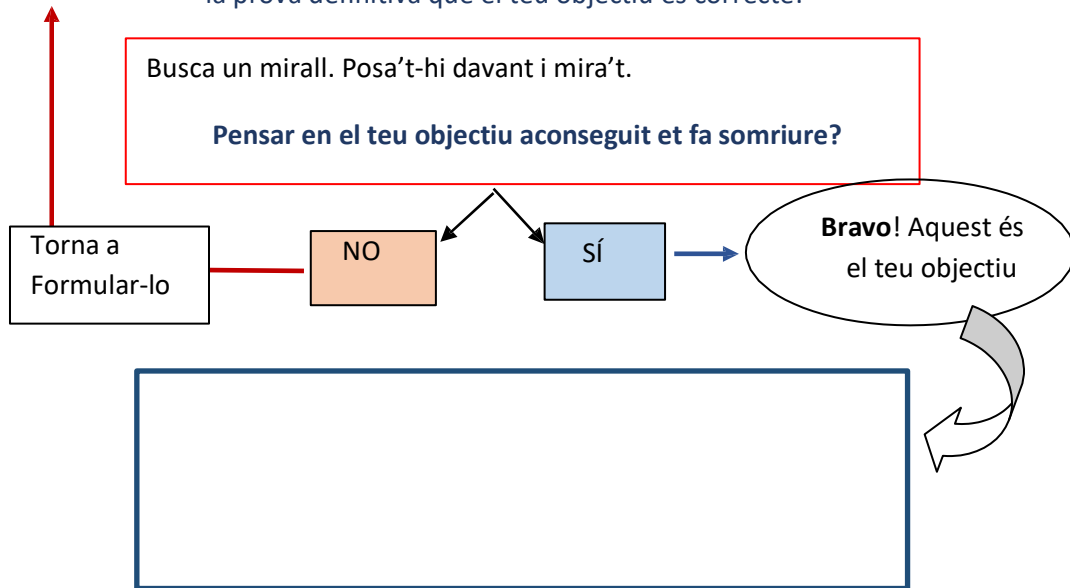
la prova definitiva que el teu objectiu és correcte.

Busca un mirall. Posa't-hi davant i mira't.

**Pensar en el teu objectiu aconseguit et fa somriure?**

Torna a Formular-lo

NO

SÍ

**Bravo**! Aquest és el teu objectiu